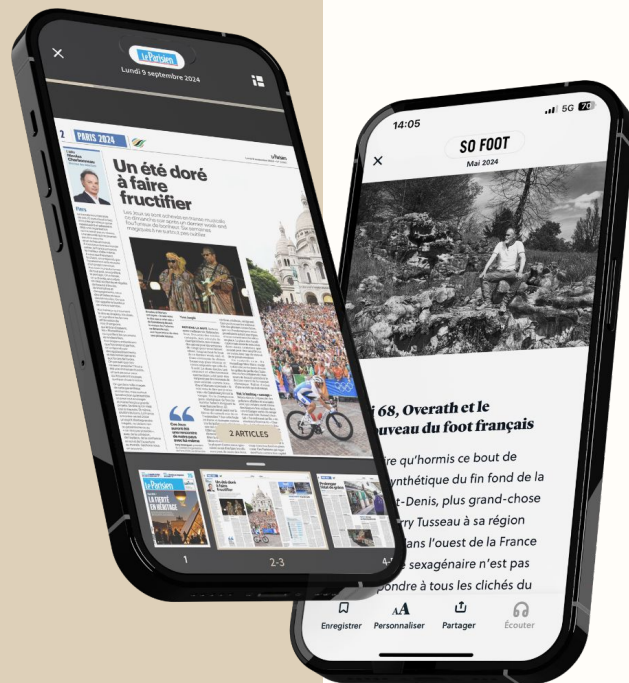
Le Parisien
Lundi 9 septembre 2024

2 PARIS 2024

Un été doré à faire fructifier

2 ARTICLES

Le Parisien
LA FIERTÉ EN HÉRITAGE

1
2-3
4-5

14:05
5G 70

SO FOOT
Mai 2024

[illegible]i 68, Overath et le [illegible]uveau du foot français

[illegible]ire qu'hormis ce bout de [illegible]ynthétique du fin fond de la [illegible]t-Denis, plus grand-chose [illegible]rry Tusseau à sa région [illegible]ans l'ouest de la France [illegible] sexagénaire n'est pas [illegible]pondre à tous les clichés du

Enregistrer
Personnaliser
Partager
Écouter